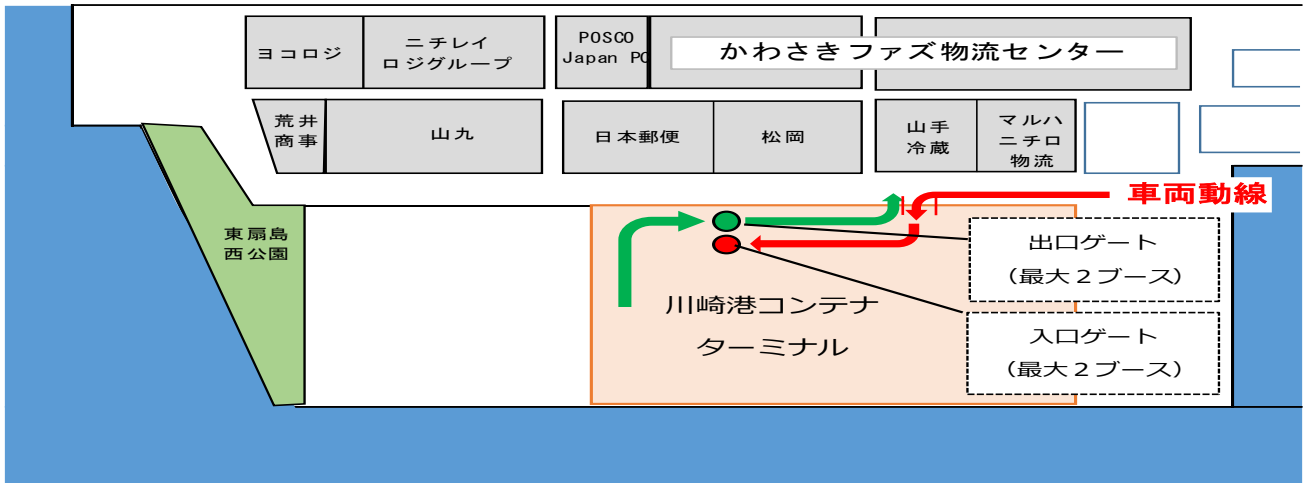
ヨコロジ

ニチレイ ロジグループ

POSCO Japan PC

かわさきファズ物流センター

荒井商事

山九

日本郵便

松岡

山手冷蔵

マルハニチロ物流

東扇島西公園

車両動線

川崎港コンテナターミナル

出口ゲート
（最大２ブース）

入口ゲート
（最大２ブース）